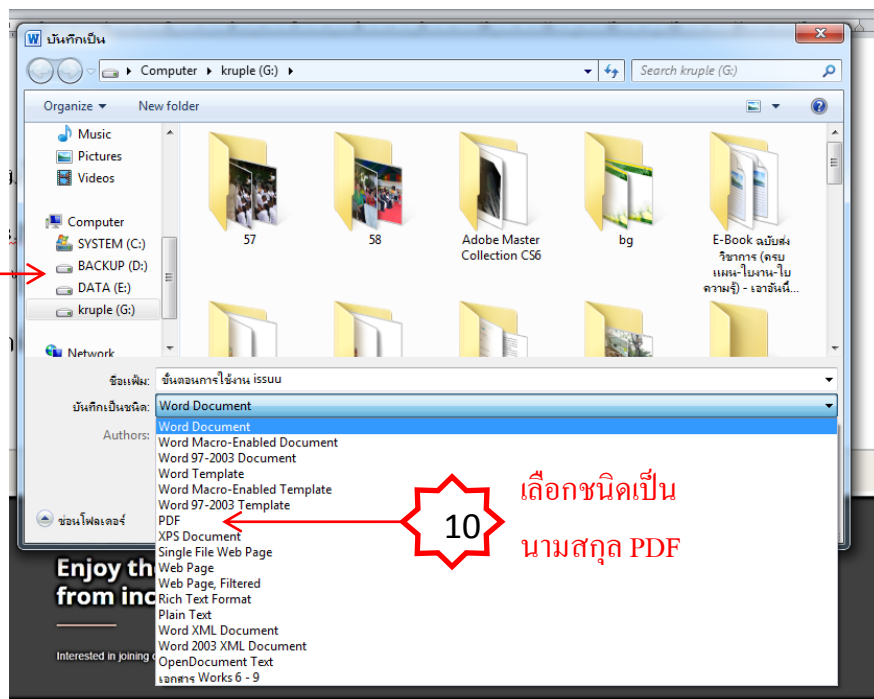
บันทึกเป็น

Computer ▸ kruple (G:) ▸

Search kruple (G:)

Organize ▾ New folder

Music
Pictures
Videos
Computer
SYSTEM (C:)
BACKUP (D:)
DATA (E:)
kruple (G:)
Network

57
58
Adobe Master Collection CS6
bg
E-Book ฉบับส่งวิชาการ (ครบแผน-ใบงาน-ใบความรู้) - เอาอันนี้...

ชื่อแฟ้ม: ขั้นตอนการใช้งาน issuu
บันทึกเป็นชนิด: Word Document
Authors:

Word Document
Word Macro-Enabled Document
Word 97-2003 Document
Word Template
Word Macro-Enabled Template
Word 97-2003 Template
PDF
XPS Document
Single File Web Page
Web Page
Web Page, Filtered
Rich Text Format
Plain Text
Word XML Document
Word 2003 XML Document
OpenDocument Text
เอกสาร Works 6 - 9

ซ่อนโฟลเดอร์

10

เลือกชนิดเป็น
นามสกุล PDF

Enjoy th
from inc

Interested in joining